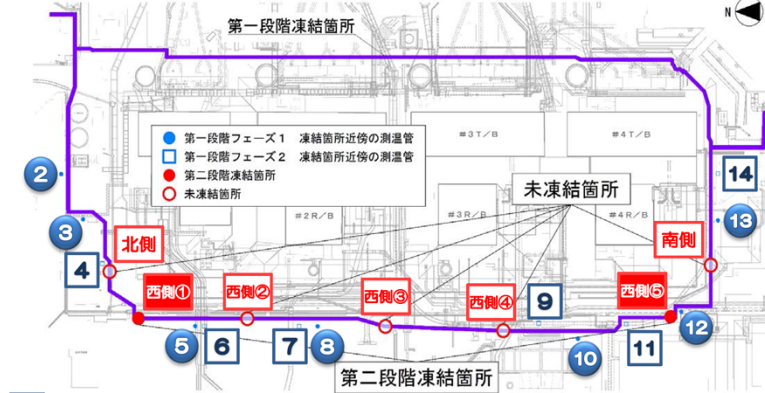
第一段階凍結箇所

N

第一段階フェーズ１　凍結箇所近傍の測温管
第一段階フェーズ２　凍結箇所近傍の測温管
第二段階凍結箇所
未凍結箇所

未凍結箇所

＃３Ｔ／Ｂ
＃４Ｔ／Ｂ
＃２Ｒ／Ｂ
＃３Ｒ／Ｂ
＃４Ｒ／Ｂ

2
3
4
北側
南側
14
13
西側①
西側②
西側③
西側④
9
西側⑤
12
5
6
7
8
10
11

第二段階凍結箇所